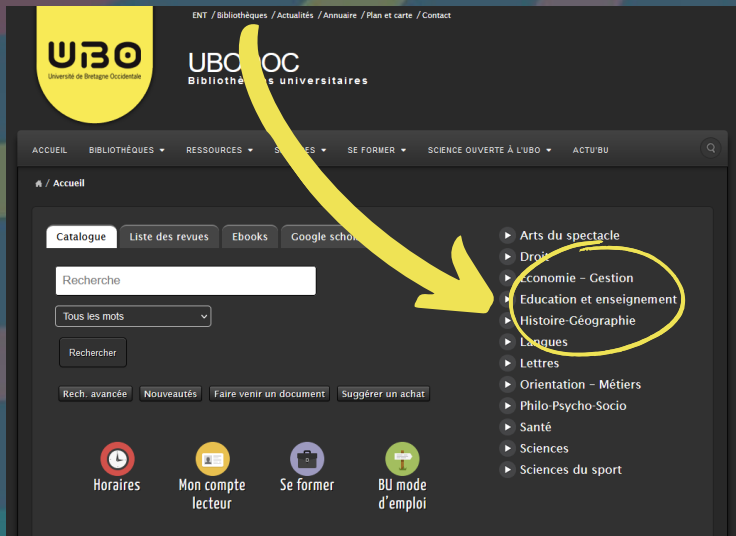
UBO
Université de Bretagne Occidentale

ENT / Bibliothèques / Actualités / Annuaire / Plan et carte / Contact

UBO DOC
Bibliothè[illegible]s universitaires

ACCUEIL  BIBLIOTHÈQUES  RESSOURCES  S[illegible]S  SE FORMER  SCIENCE OUVERTE À L'UBO  ACTU'BU

/ Accueil

Catalogue | Liste des revues | Ebooks | Google scho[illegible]

Recherche

Tous les mots

Rechercher

Rech. avancée | Nouveautés | Faire venir un document | Suggérer un achat

Horaires

Mon compte lecteur

Se former

BU mode d'emploi

Arts du spectacle
Droit
Economie - Gestion
Education et enseignement
Histoire-Géographie
Langues
Lettres
Orientation - Métiers
Philo-Psycho-Socio
Santé
Sciences
Sciences du sport